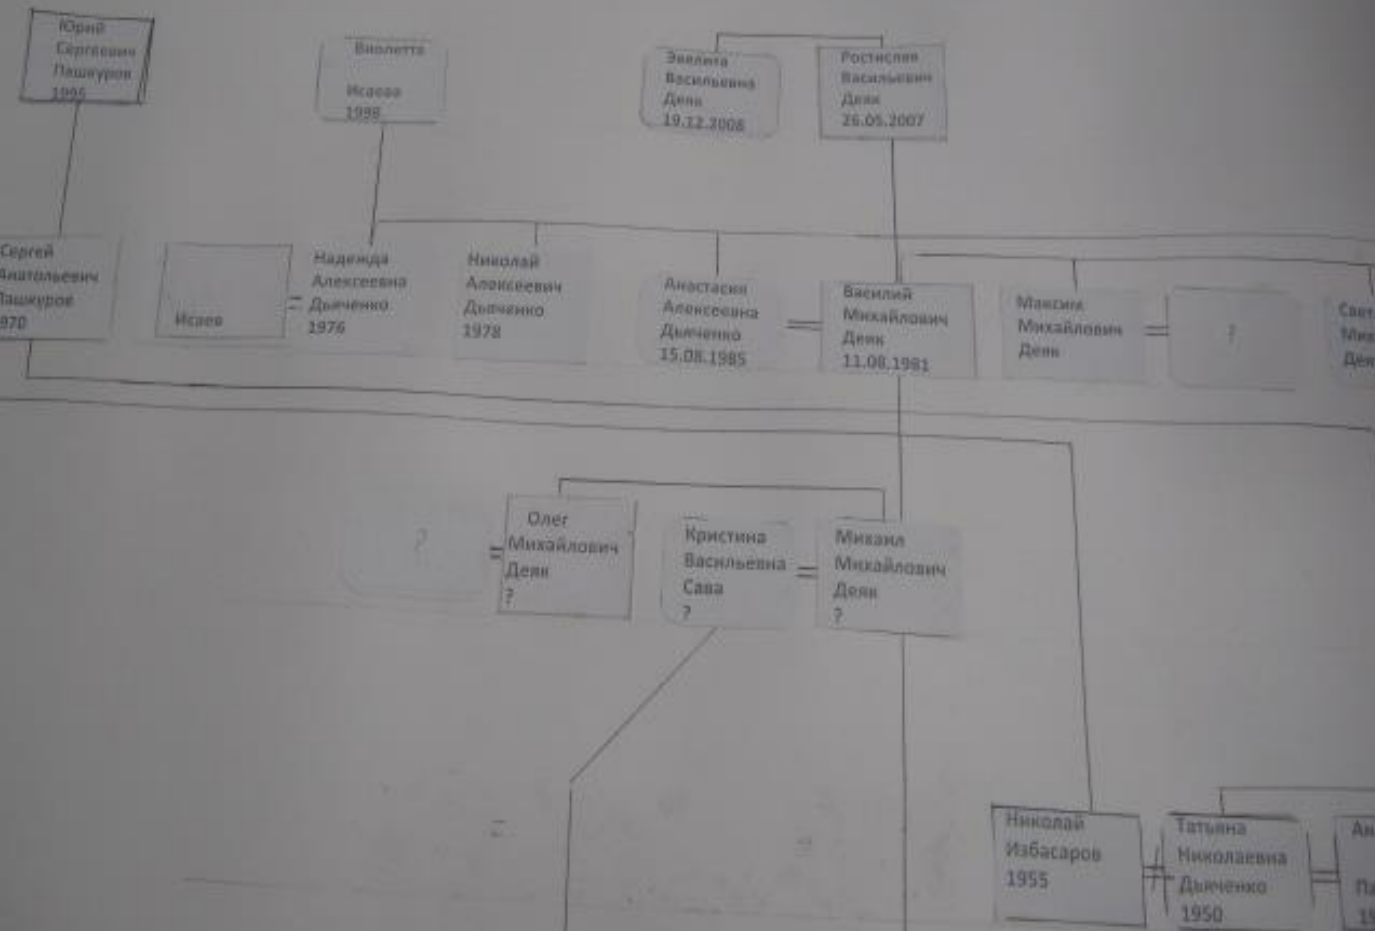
Юрий Сергеевич Пашкуров 1995

Виолетта Исаева 1998

Эвелина Васильевна Деяк 19.12.2008

Ростислав Васильевич Деяк 26.05.2007

Сергей Анатольевич Пашкуров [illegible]970

Исаев

Надежда Алексеевна Дьяченко 1976

Николай Алексеевич Дьяченко 1978

Анастасия Алексеевна Дьяченко 15.08.1985

Василий Михайлович Деяк 11.08.1981

Максим Михайлович Деяк

?

Свет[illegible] Ми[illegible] Дея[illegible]

?

Олег Михайлович Деяк ?

Кристина Васильевна Сава ?

Михаил Михайлович Деяк ?

Николай Избасаров 1955

Татьяна Николаевна Дьяченко 1950

Ан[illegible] Па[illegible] 19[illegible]